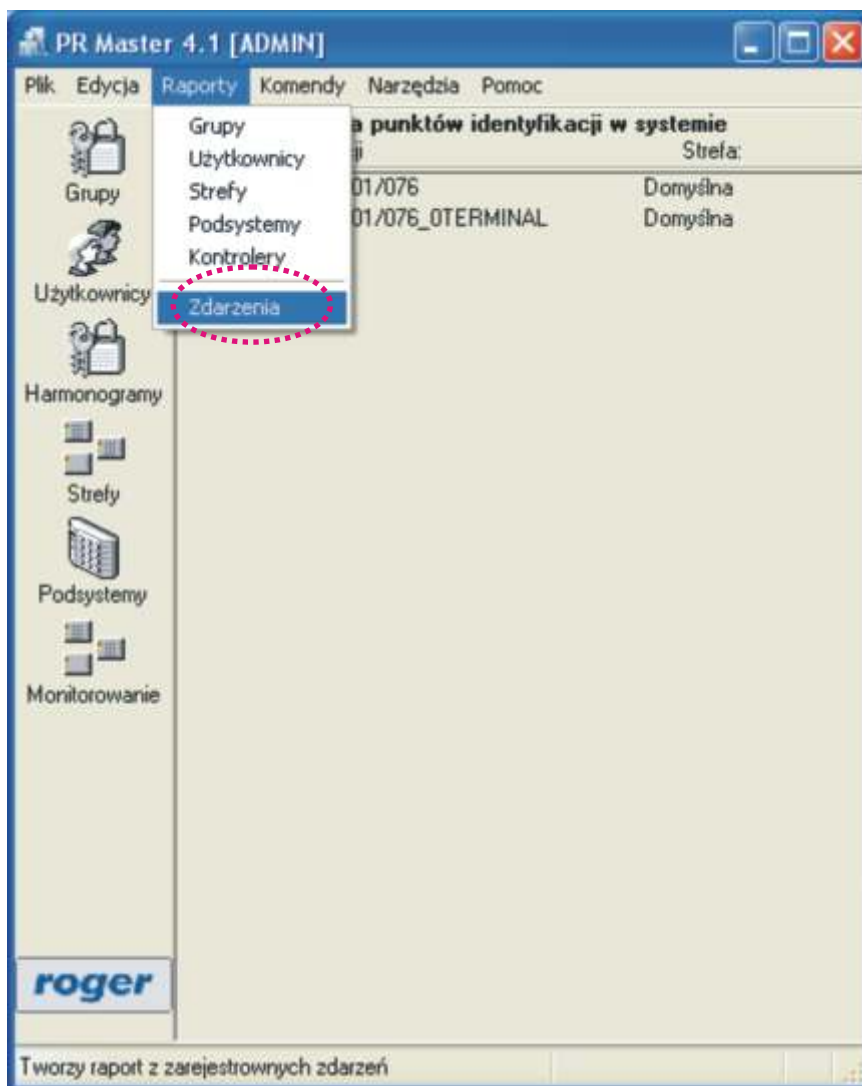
PR Master 4.1 [ADMIN]

Plik Edycja Raporty Komendy Narzędzia Pomoc

Grupy
Użytkownicy
Strefy
Podsystemy
Kontrolery
Zdarzenia

a punktów identyfikacji w systemie
ji Strefa:
01/076 Domyślna
01/076_0TERMINAL Domyślna

Grupy
Użytkownicy
Harmonogramy
Strefy
Podsystemy
Monitorowanie

roger

Tworzy raport z zarejestrownych zdarzeń